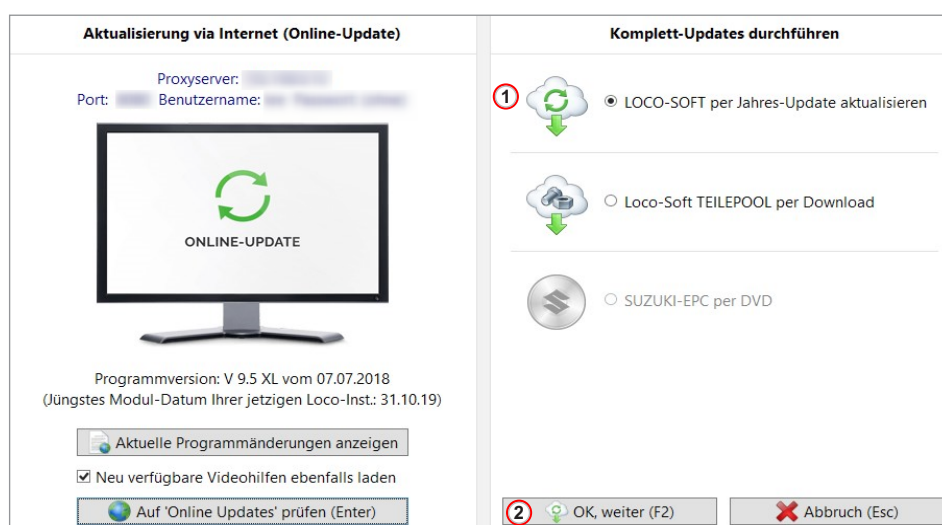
Aktualisierung via Internet (Online-Update)

Proxyserver: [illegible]
Port: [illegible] Benutzername: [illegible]

ONLINE-UPDATE

Programmversion: V 9.5 XL vom 07.07.2018
(Jüngstes Modul-Datum Ihrer jetzigen Loco-Inst.: 31.10.19)

Aktuelle Programmänderungen anzeigen

Neu verfügbare Videohilfen ebenfalls laden

Auf 'Online Updates' prüfen (Enter)

Komplett-Updates durchführen

1

LOCO-SOFT per Jahres-Update aktualisieren

Loco-Soft TEILEPOOL per Download

SUZUKI-EPC per DVD

2

OK, weiter (F2)

Abbruch (Esc)